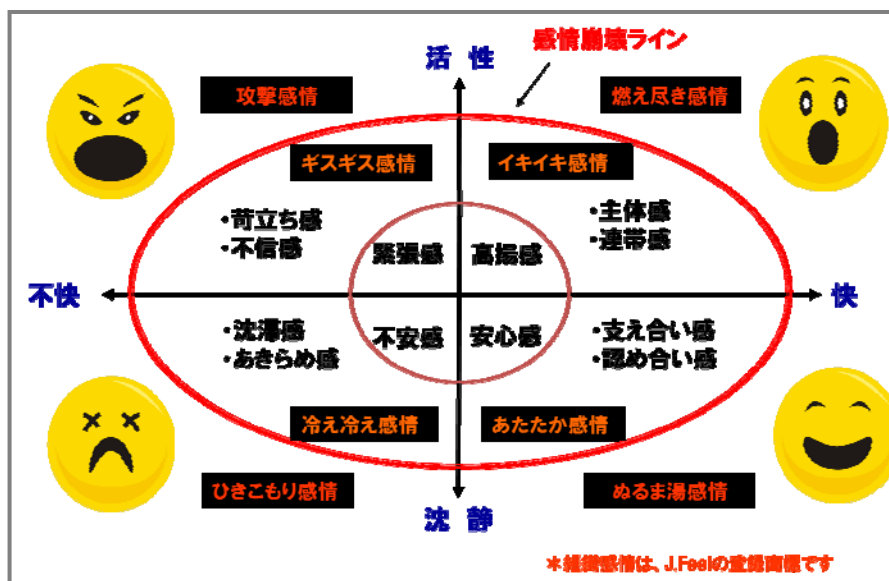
活 性

感情崩壊ライン

攻撃感情

燃え尽き感情

ギスギス感情

イキイキ感情

・苛立ち感
・不信感

緊張感

高揚感

・主体感
・連帯感

不快

快

・沈滞感
・あきらめ感

不安感

安心感

・支え合い感
・認め合い感

冷え冷え感情

あたたか感情

ひきこもり感情

ぬるま湯感情

沈 静

＊組織感情は、J.Feelの登録商標です